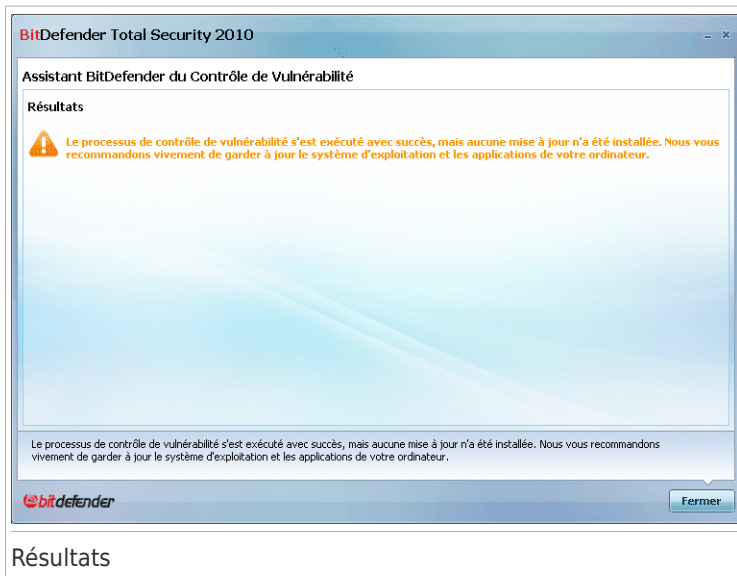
BitDefender Total Security 2010

Assistant BitDefender du Contrôle de Vulnérabilité

Résultats

Le processus de contrôle de vulnérabilité s'est exécuté avec succès, mais aucune mise à jour n'a été installée. Nous vous recommandons vivement de garder à jour le système d'exploitation et les applications de votre ordinateur.

Le processus de contrôle de vulnérabilité s'est exécuté avec succès, mais aucune mise à jour n'a été installée. Nous vous recommandons vivement de garder à jour le système d'exploitation et les applications de votre ordinateur.

bitdefender

Fermer

Résultats